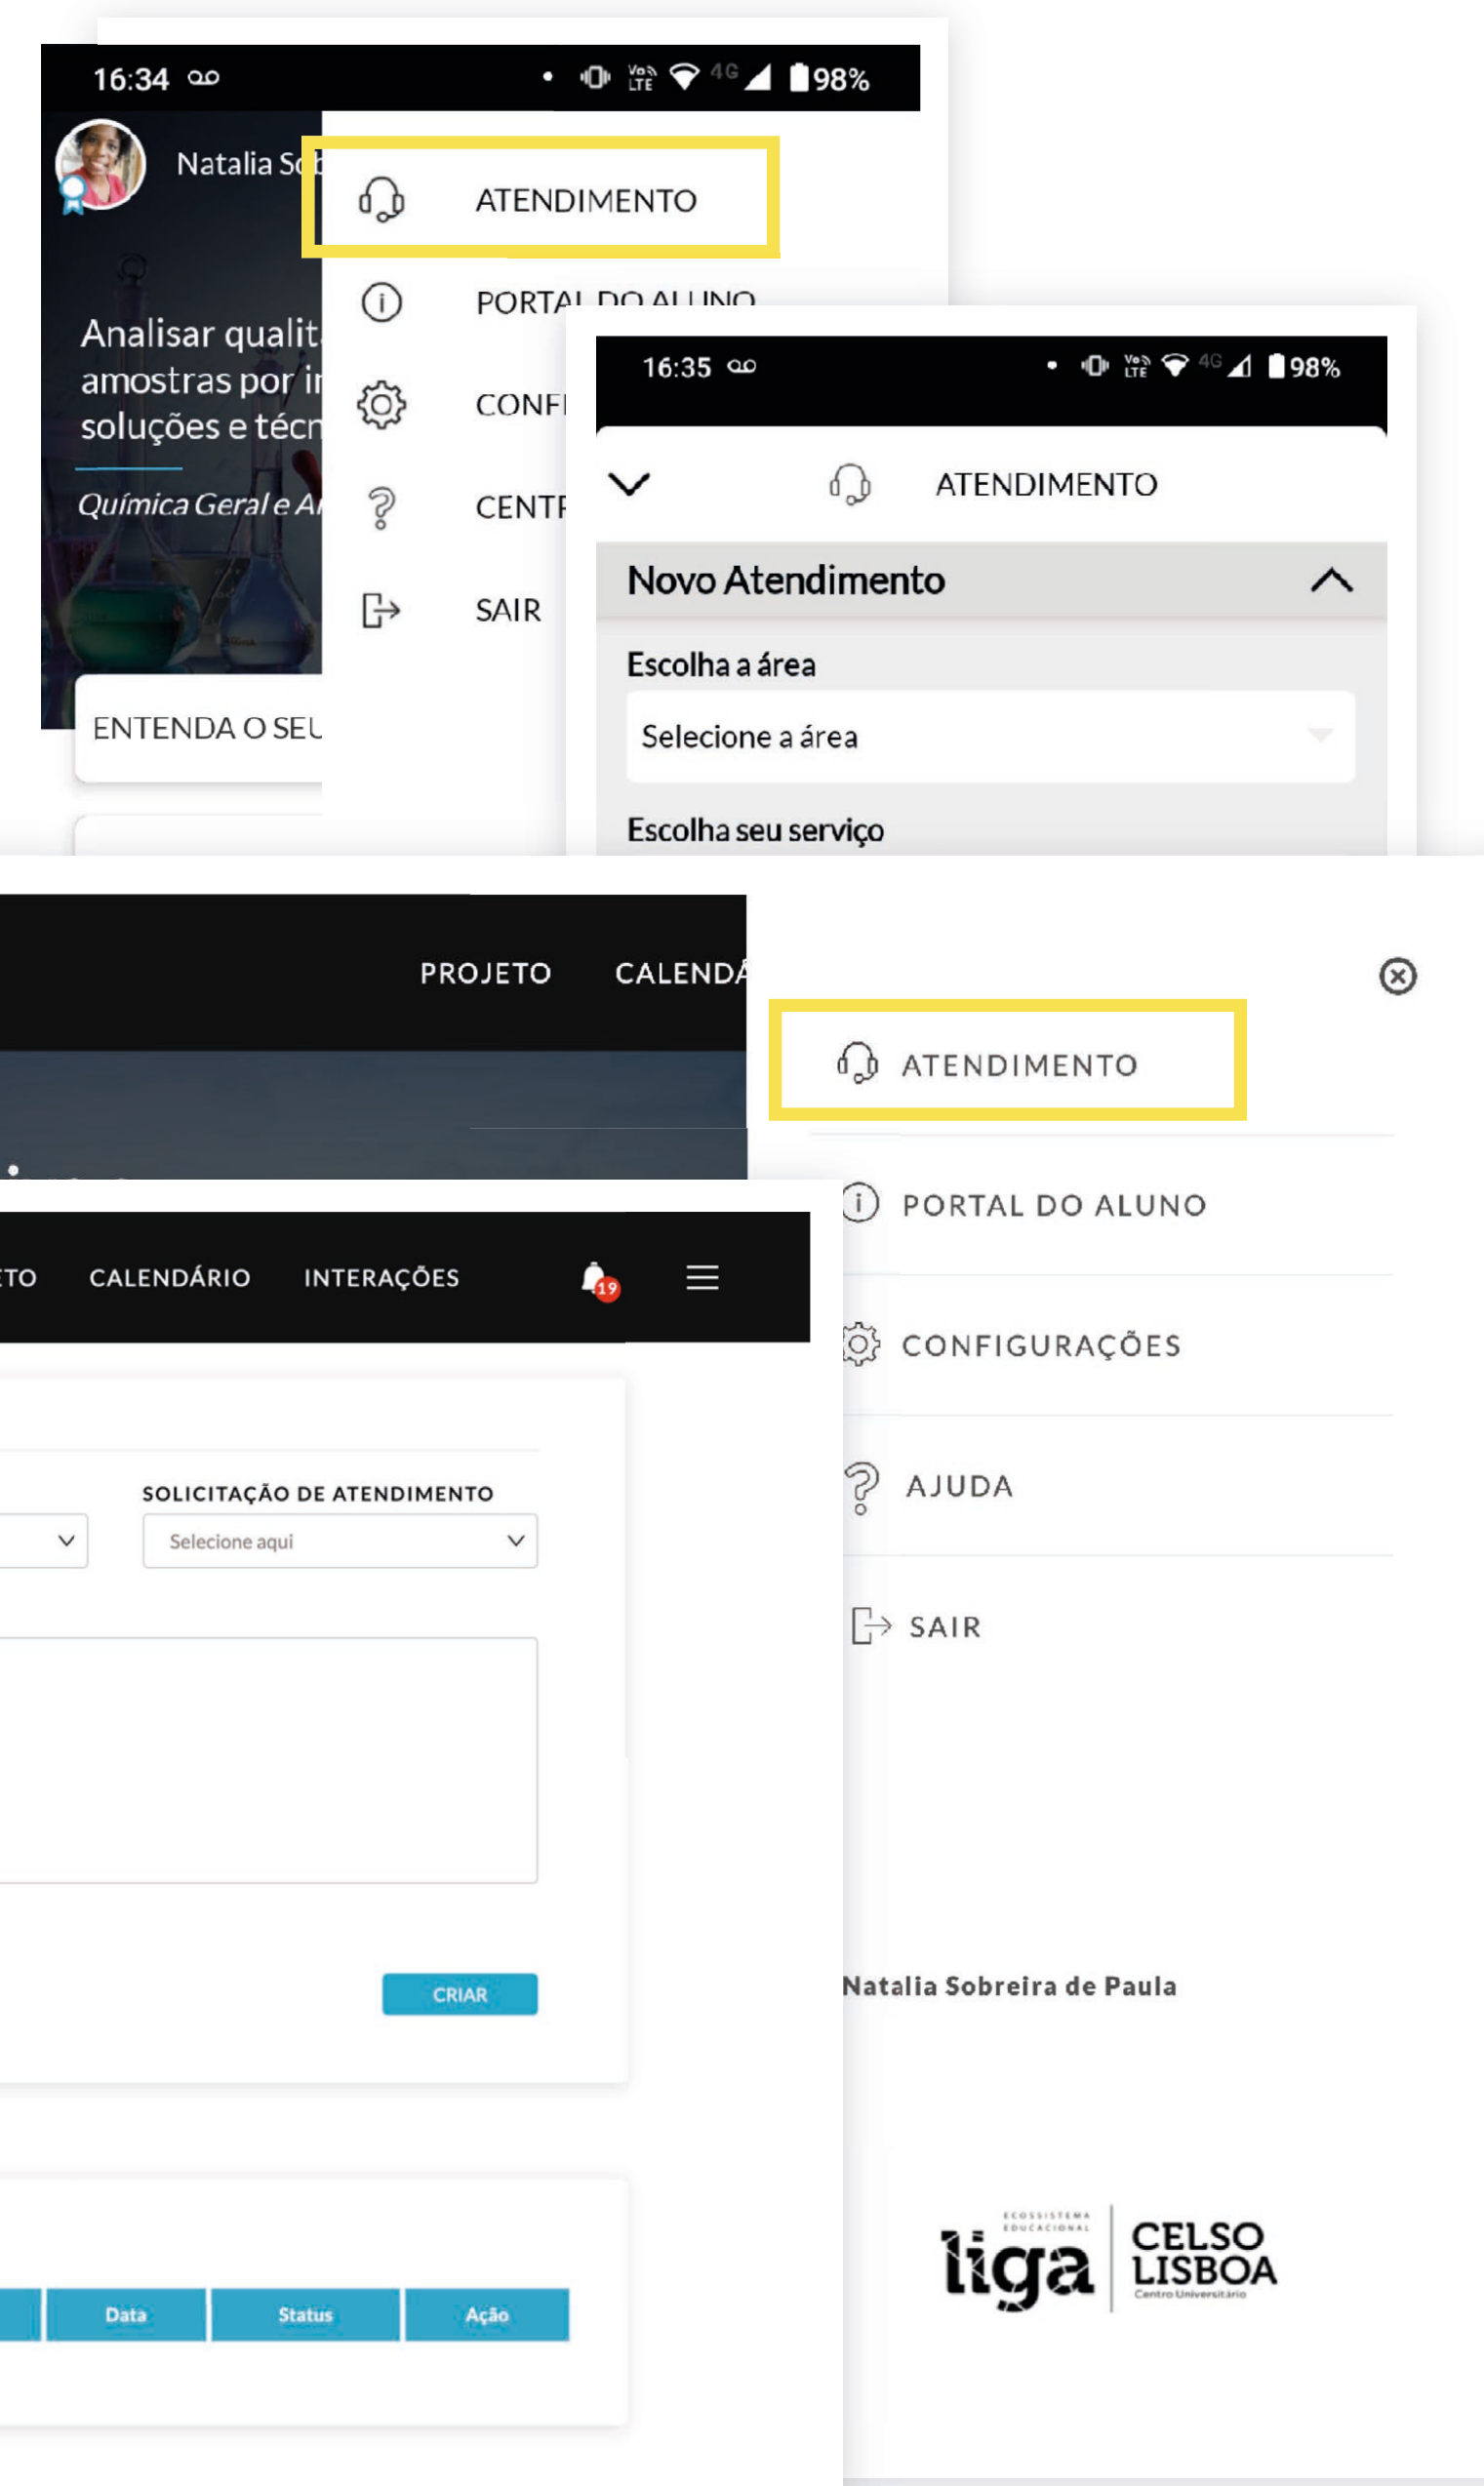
16:34 98%

Natalia So

ATENDIMENTO

PORTAL DO ALUNO

CONFI

CENTR

SAIR

Analisar qualit amostras por in soluções e técn

Química Geral e A

ENTENDA O SEU

16:35 98%

ATENDIMENTO

Novo Atendimento

Escolha a área

Selecione a área

Escolha seu serviço

PROJETO CALENDÁ

ATENDIMENTO

PORTAL DO ALUNO

CONFIGURAÇÕES

AJUDA

SAIR

Natalia Sobreira de Paula

ECOSSISTEMA EDUCACIONAL liga CELSO LISBOA Centro Universitário

ETO CALENDÁRIO INTERAÇÕES 19

SOLICITAÇÃO DE ATENDIMENTO

Selecione aqui

CRIAR

| Data | Status | Ação |